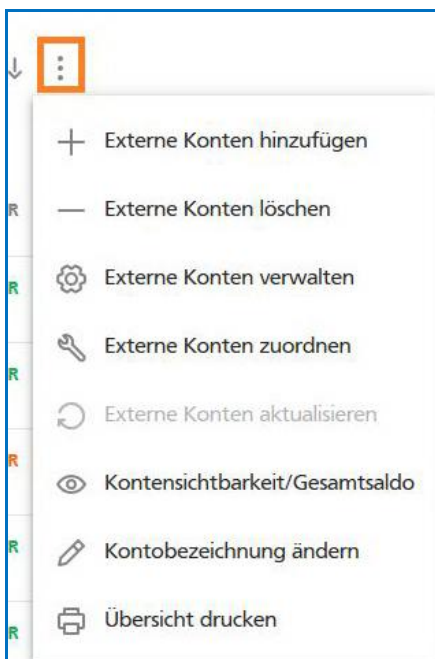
Externe Konten hinzufügen

Externe Konten löschen

Externe Konten verwalten

Externe Konten zuordnen

Externe Konten aktualisieren

Kontensichtbarkeit/Gesamtsaldo

Kontobezeichnung ändern

Übersicht drucken